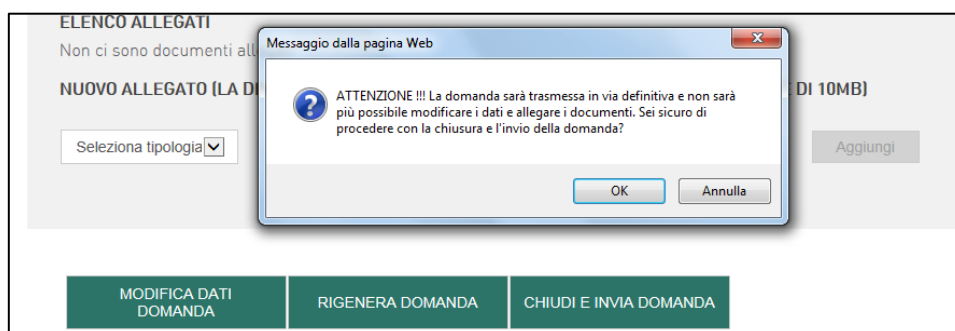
ELENCO ALLEGATI

Non ci sono documenti all

NUOVO ALLEGATO (LA D

DI 10MB)

Seleziona tipologia

Aggiungi

Messaggio dalla pagina Web

ATTENZIONE !!! La domanda sarà trasmessa in via definitiva e non sarà più possibile modificare i dati e allegare i documenti. Sei sicuro di procedere con la chiusura e l'invio della domanda?

OK

Annulla

MODIFICA DATI DOMANDA

RIGENERA DOMANDA

CHIUDI E INVIA DOMANDA